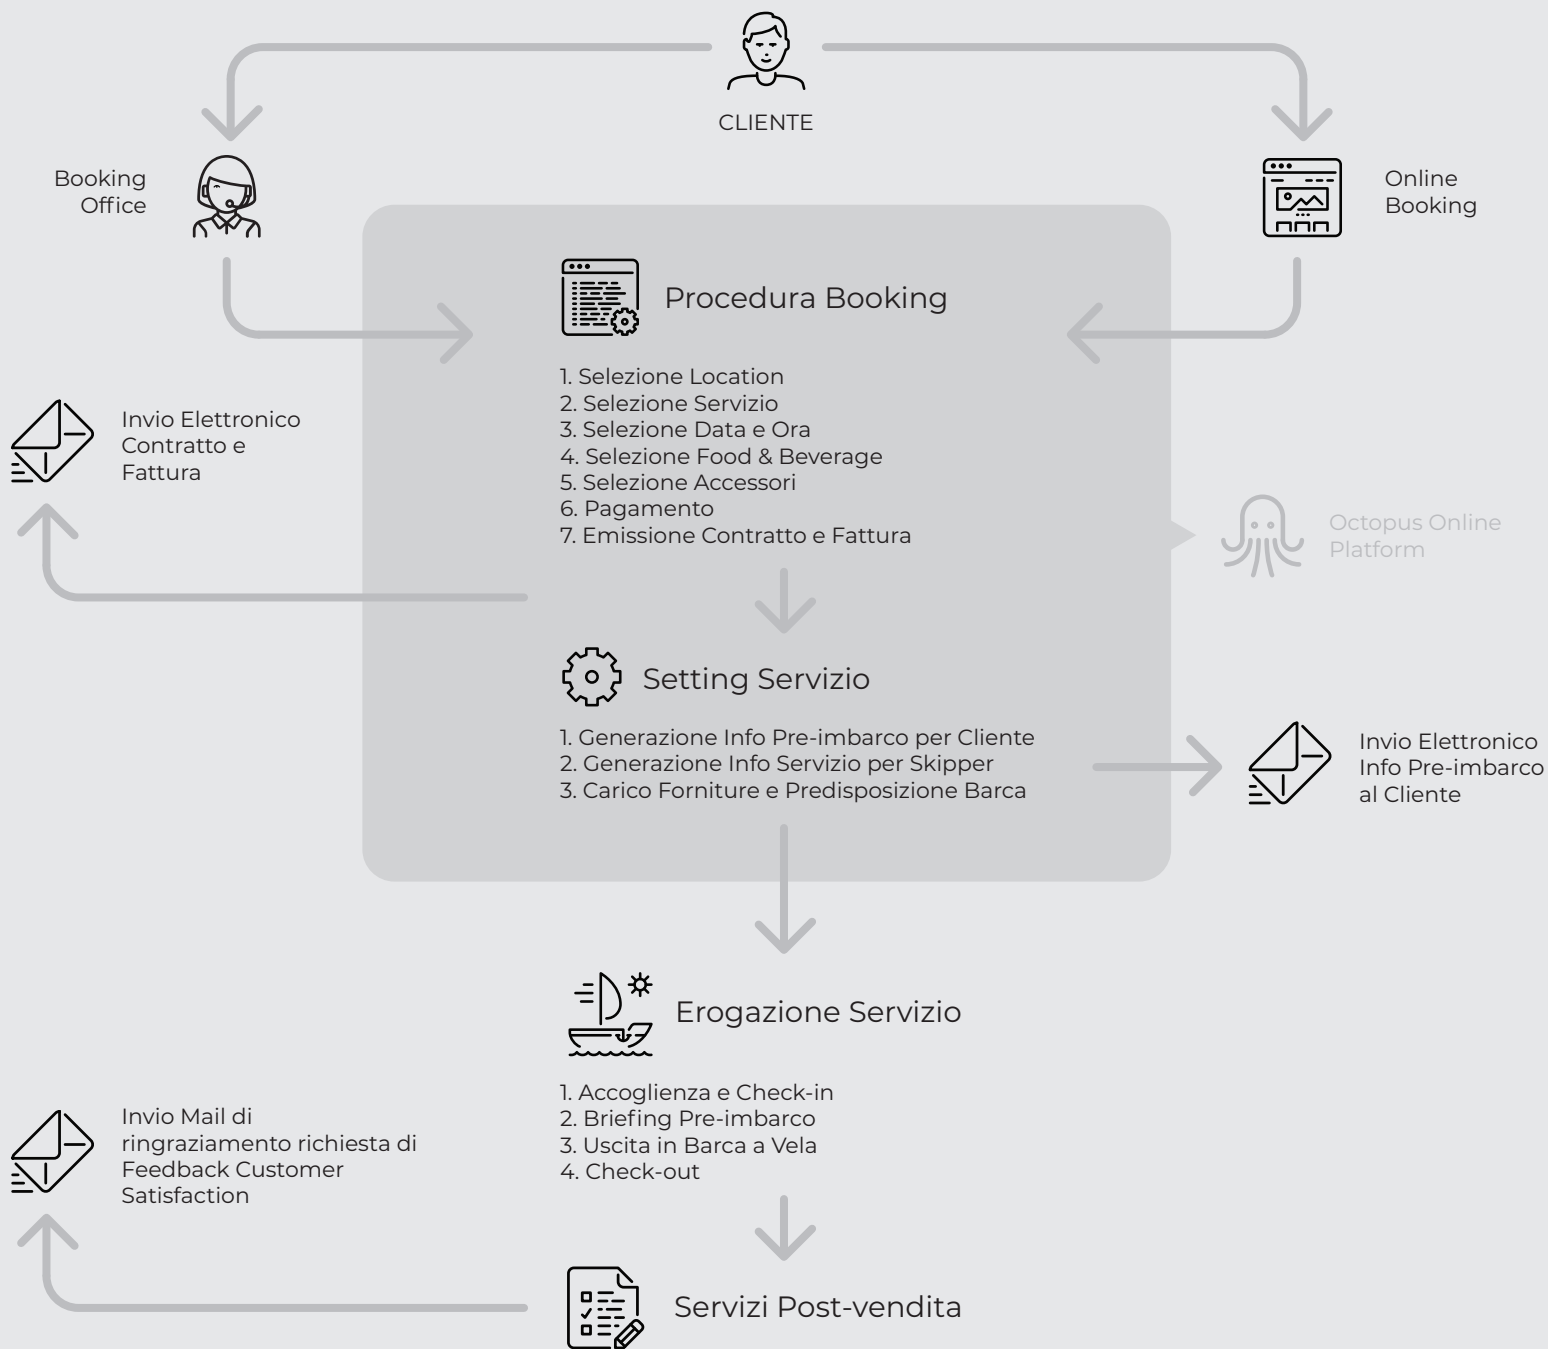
CLIENTE

Booking Office

Online Booking

Procedura Booking

1. Selezione Location
2. Selezione Servizio
3. Selezione Data e Ora
4. Selezione Food & Beverage
5. Selezione Accessori
6. Pagamento
7. Emissione Contratto e Fattura

Invio Elettronico Contratto e Fattura

Octopus Online Platform

Setting Servizio

1. Generazione Info Pre-imbarco per Cliente
2. Generazione Info Servizio per Skipper
3. Carico Forniture e Predisposizione Barca

Invio Elettronico Info Pre-imbarco al Cliente

Erogazione Servizio

1. Accoglienza e Check-in
2. Briefing Pre-imbarco
3. Uscita in Barca a Vela
4. Check-out

Invio Mail di ringraziamento richiesta di Feedback Customer Satisfaction

Servizi Post-vendita